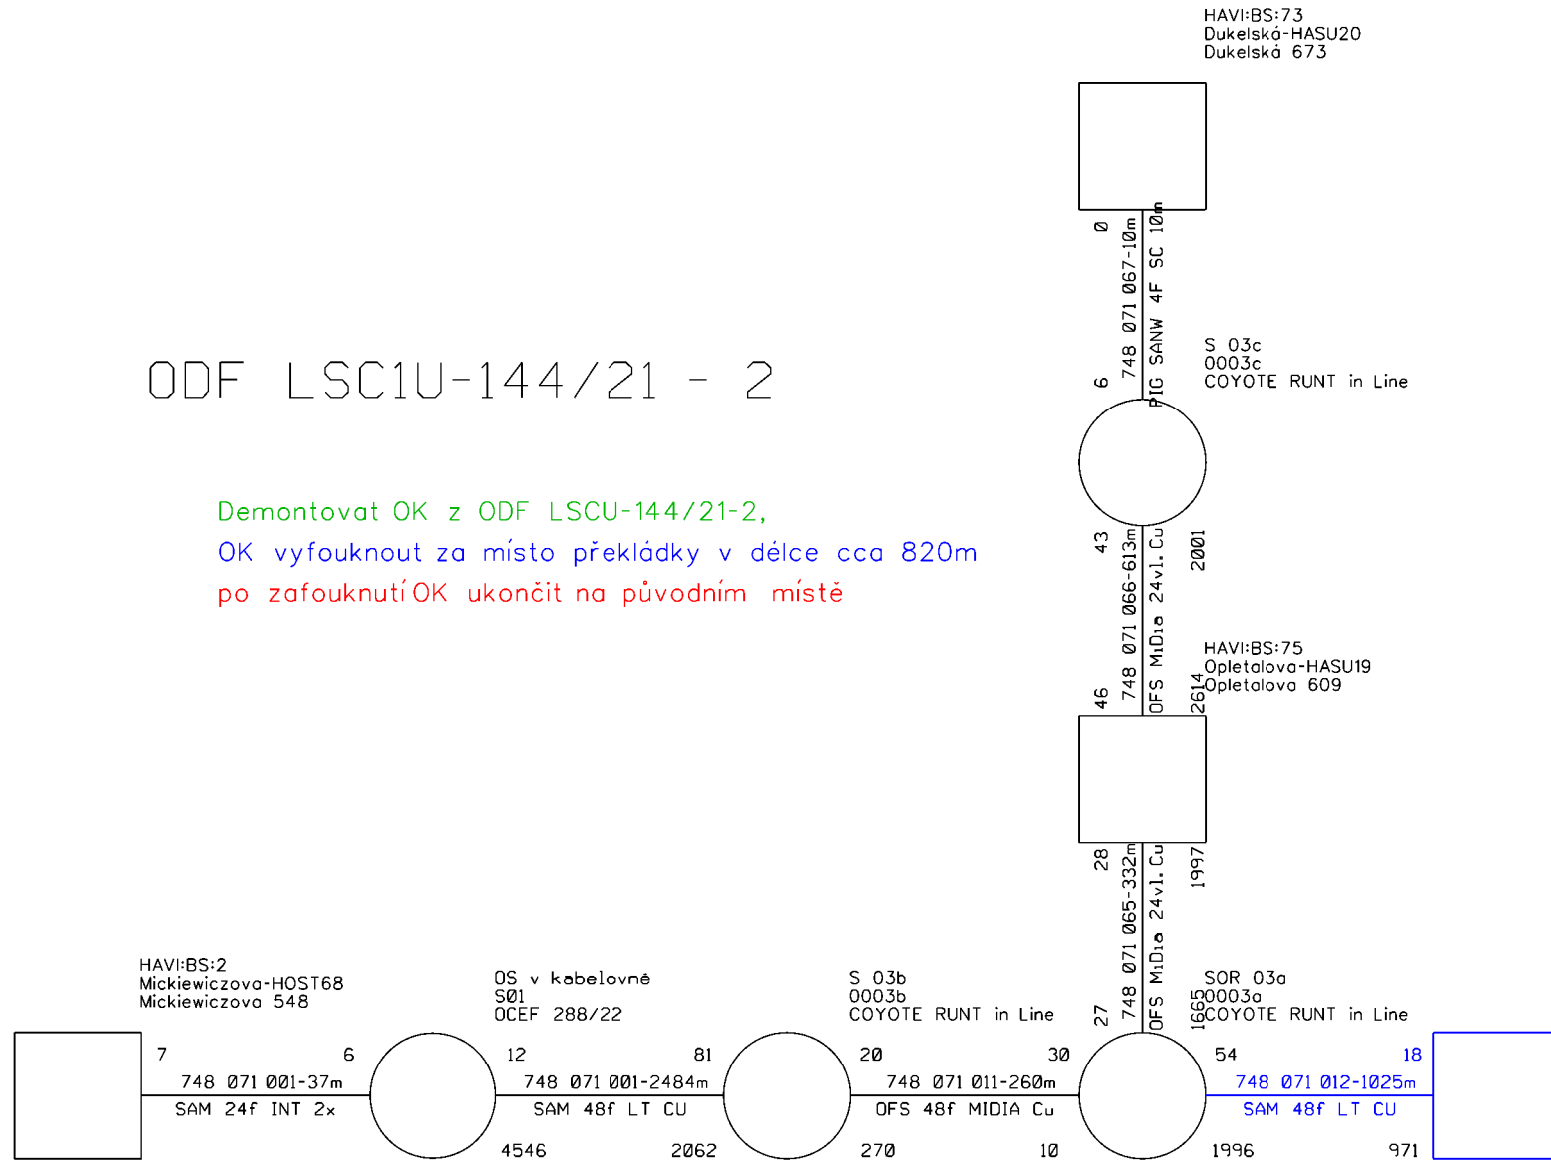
HAVI:BS:73
Dukelská-HASU20
Dukelská 673

ODF LSC1U-144/21 - 2

Demontovat OK z ODF LSCU-144/21-2,
OK vyfouknout za místo překládky v délce cca 820m
po zafouknutí OK ukončit na původním místě

0
6
748 071 067-10m
PIG SANW 4F SC 10m

S 03c
0003c
COYOTE RUNT in Line

43
46
748 071 066-613m
OFS MiDia 24vl. Cu
2001
2614

HAVI:BS:75
Opletalova-HASU19
Opletalova 609

28
27
748 071 065-332m
OFS MiDia 24vl. Cu
1997
1665

HAVI:BS:2
Mickiewiczova-HOST68
Mickiewiczova 548

OS v kabelovně
S01
OCEF 288/22

S 03b
0003b
COYOTE RUNT in Line

SOR 03a
0003a
COYOTE RUNT in Line

7
6
748 071 001-37m
SAM 24f INT 2x

12
81
748 071 001-2484m
SAM 48f LT CU
4546
2062

20
30
748 071 011-260m
OFS 48f MIDIA Cu
270
10

54
18
748 071 012-1025m
SAM 48f LT CU
1996
971